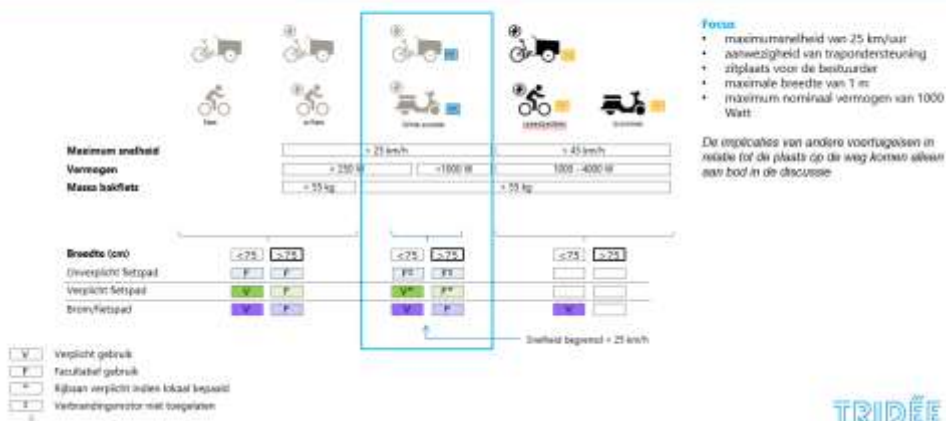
Focus
- maximumsnelheid van 25 km/uur
- aanwezigheid van trapondersteuning
- zitplaats voor de bestuurder
- maximale breedte van 1 m
- maximum nominaal vermogen van 1000 Watt

De implicaties van andere voertuigeisen in relatie tot de plaats op de weg komen alleen aan bod in de discussie

Fiets | e-Fiets | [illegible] | speedpedelec | bromfiets

Maximum snelheid | < 25 km/h | < 45 km/h

Vermogen | < 250 W | <1000 W | 1000 - 4000 W

Massa bakfiets | < 55 kg | > 55 kg

Breedte (cm) | ≤75 | >75 | ≤75 | >75 | ≤75 | >75

Onverplicht fietspad | F | F | F* | F* | |
Verplicht fietspad | V | F | V* | F* | |
Brom/fietspad | V | V | V | V | V |

Snelheid begrensd < 25 km/h

V Verplicht gebruik
F Facultatief gebruik
* Rijbaan verplicht indien lokaal bepaald
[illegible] Verbrandingsmotor niet toegelaten

TRIDÉE